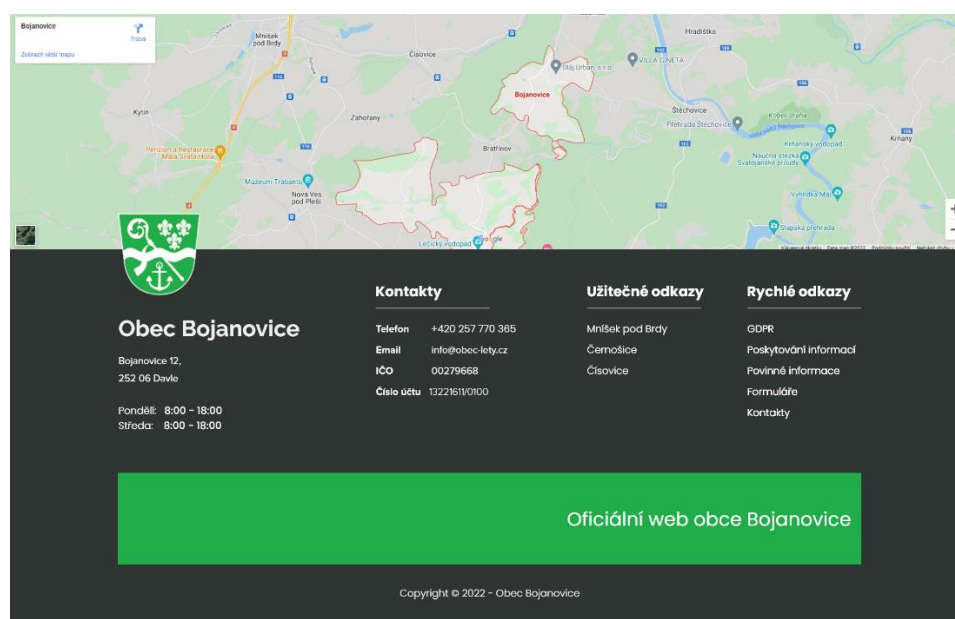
Bojanovice
Trasa
Zobrazit větší mapu

Hradištko
Mníšek pod Brdy
Čisovice
Staj Urban s.r.o.
VILLA GINETA
Bojanovice
Štěchovice
Kytín
Zahořany
Přehrada Štěchovice
Krňany
Bratřínov
Penzion a Restaurace Malá Svatá Hora
Krňanský vodopád
Naučná stezka Svatojánské proudy
Muzeum Trabantů
Nová Ves pod Pleší
Vyhlídka Máj
Slapská přehrada
Lečický vodopád
Google
+
-

Obec Bojanovice

Bojanovice 12,
252 06 Davle

Pondělí: 8:00 - 18:00
Středa: 8:00 - 18:00

Kontakty

| Telefon | +420 257 770 365 |
|---|---|
| Email | info@obec-lety.cz |
| IČO | 00279668 |
| Číslo účtu | 13221611/0100 |

Užitečné odkazy

Mníšek pod Brdy
Černošice
Čisovice

Rychlé odkazy

GDPR
Poskytování informací
Povinné informace
Formuláře
Kontakty

Oficiální web obce Bojanovice

Copyright © 2022 - Obec Bojanovice